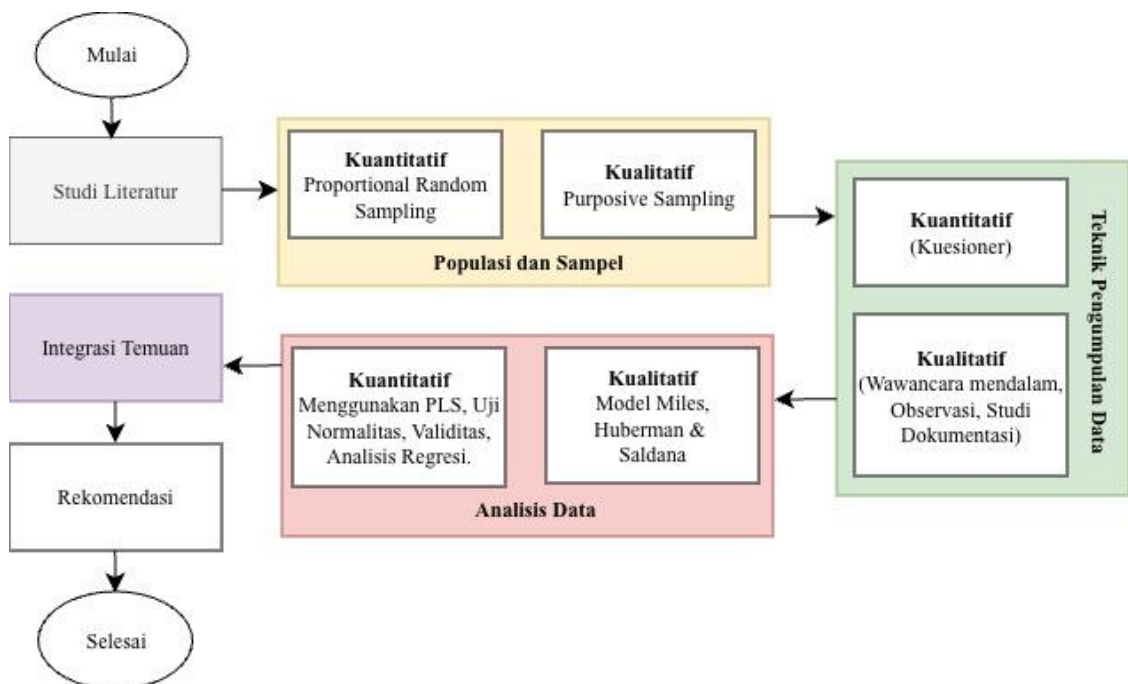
Mulai

Studi Literatur

Kuantitatif
Proportional Random Sampling

Kualitatif
Purposive Sampling

Populasi dan Sampel

Kuantitatif
(Kuesioner)

Kualitatif
(Wawancara mendalam, Observasi, Studi Dokumentasi)

Teknik Pengumpulan Data

Kuantitatif
Menggunakan PLS, Uji Normalitas, Validitas, Analisis Regresi.

Kualitatif
Model Miles, Huberman & Saldana

Analisis Data

Integrasi Temuan

Rekomendasi

Selesai